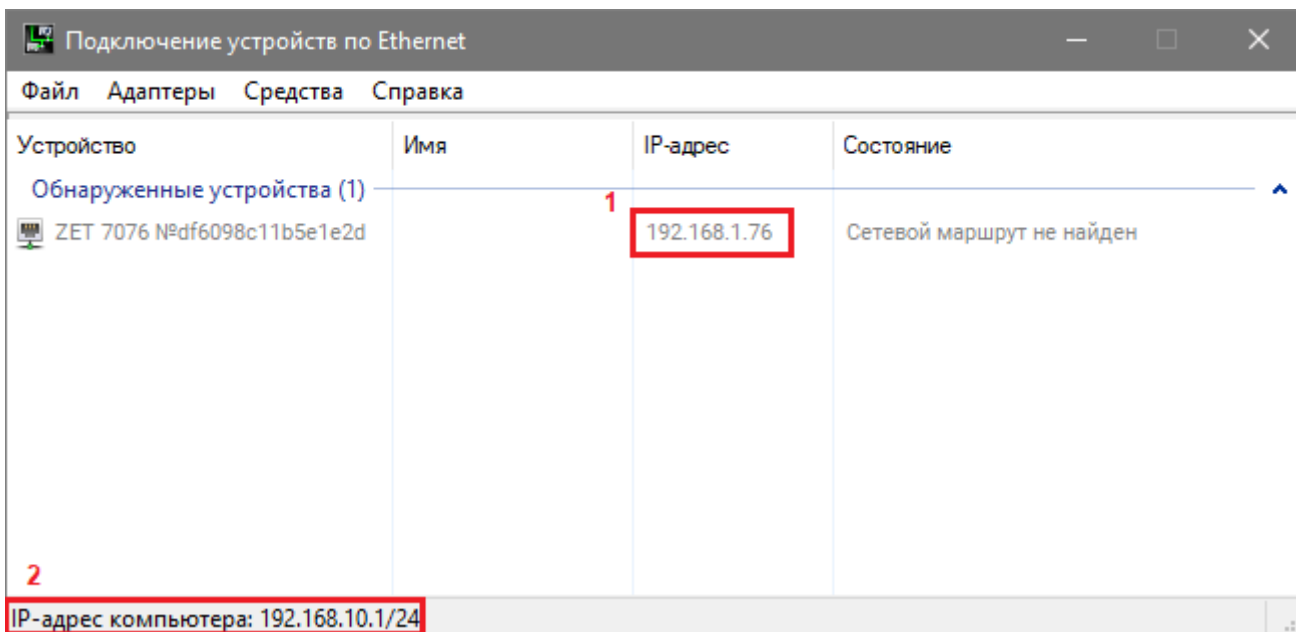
Подключение устройств по Ethernet

Файл Адаптеры Средства Справка

| Устройство | Имя | IP-адрес | Состояние |
|---|---|---|---|
| Обнаруженные устройства (1) | | | |
| ZET 7076 №df6098c11b5e1e2d | | 192.168.1.76 | Сетевой маршрут не найден |

1

2

IP-адрес компьютера: 192.168.10.1/24